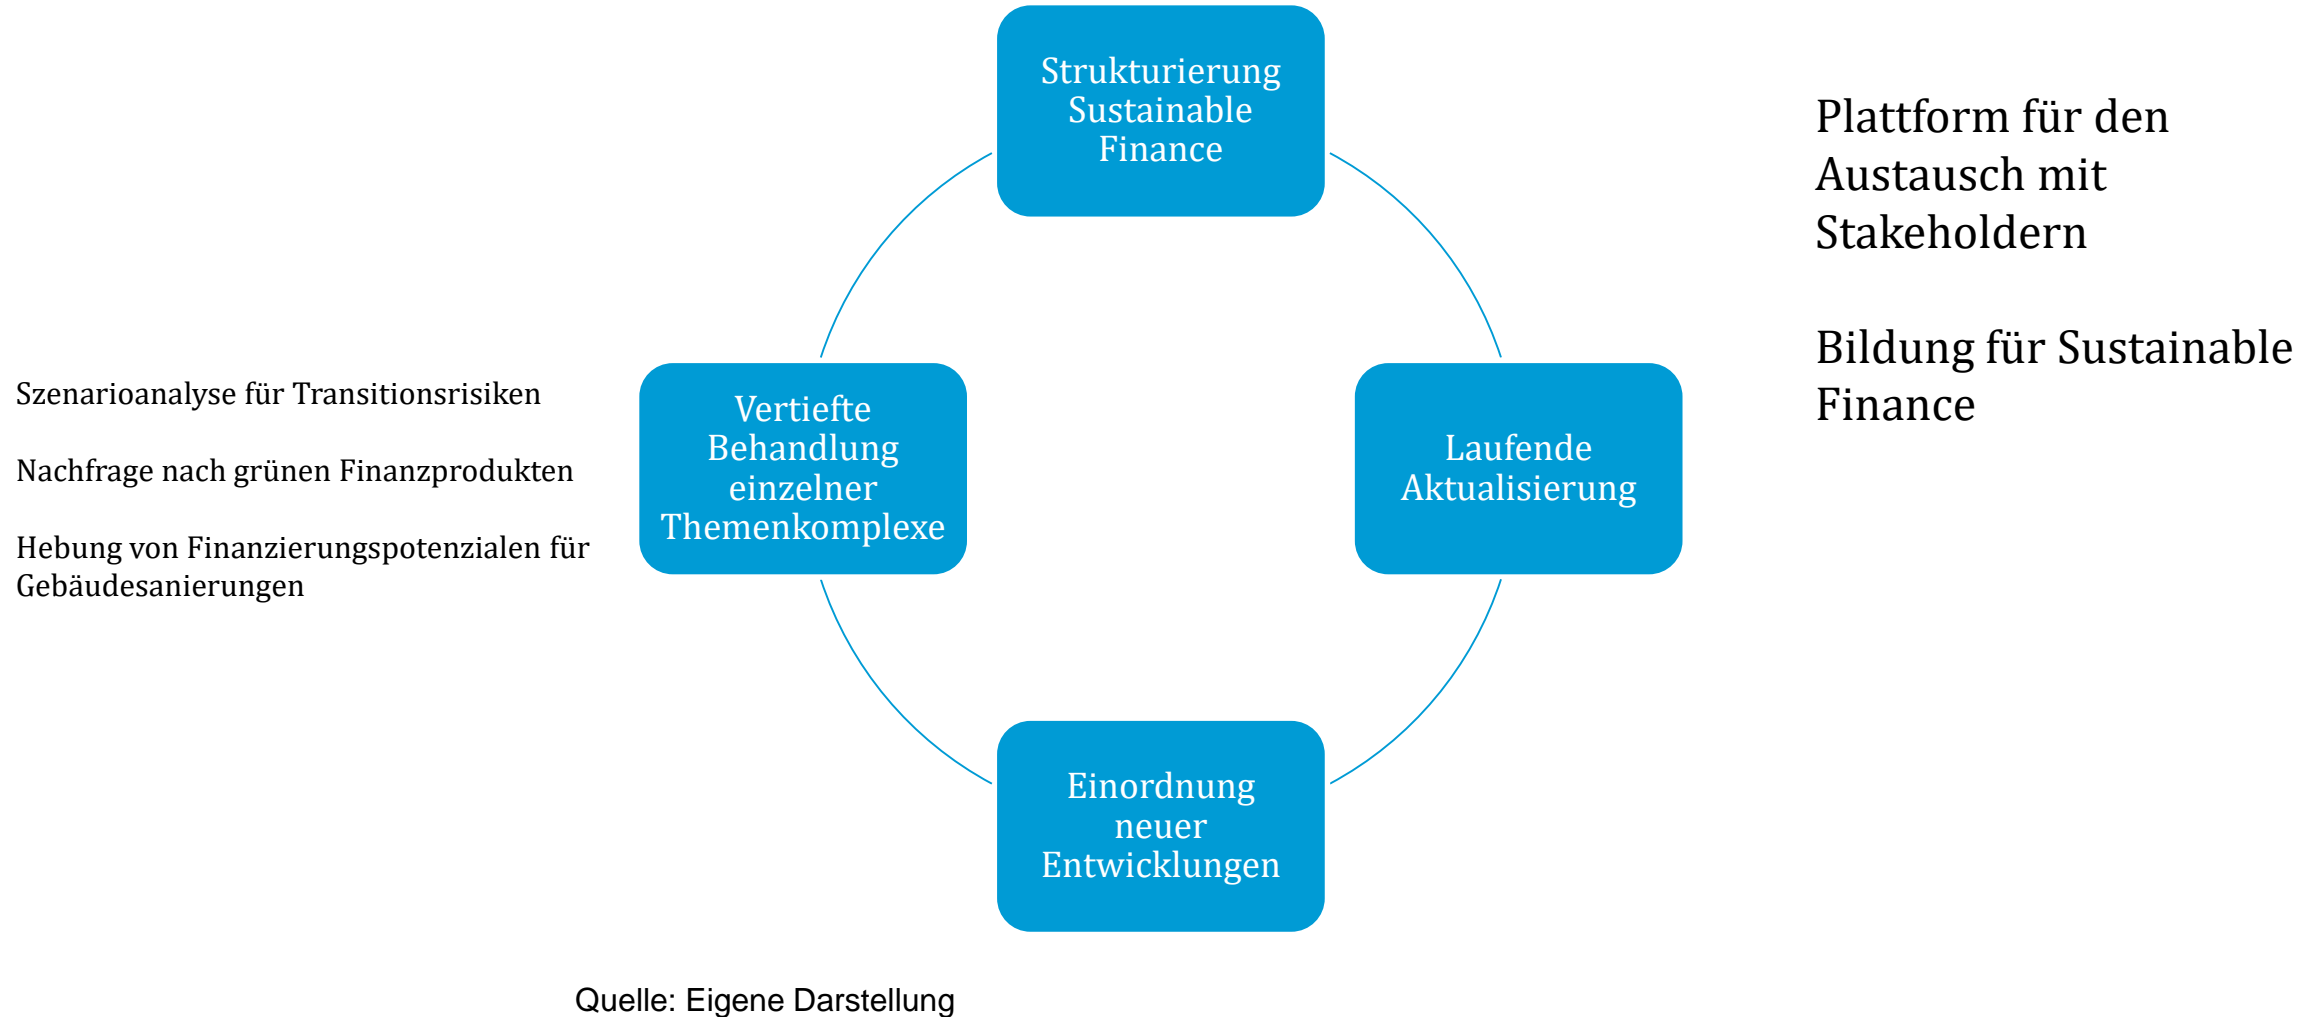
Strukturierung Sustainable Finance

Plattform für den Austausch mit Stakeholdern

Bildung für Sustainable Finance

Szenarioanalyse für Transitionsrisiken

Nachfrage nach grünen Finanzprodukten

Hebung von Finanzierungspotenzialen für Gebäudesanierungen

Vertiefte Behandlung einzelner Themenkomplexe

Laufende Aktualisierung

Einordnung neuer Entwicklungen

Quelle: Eigene Darstellung